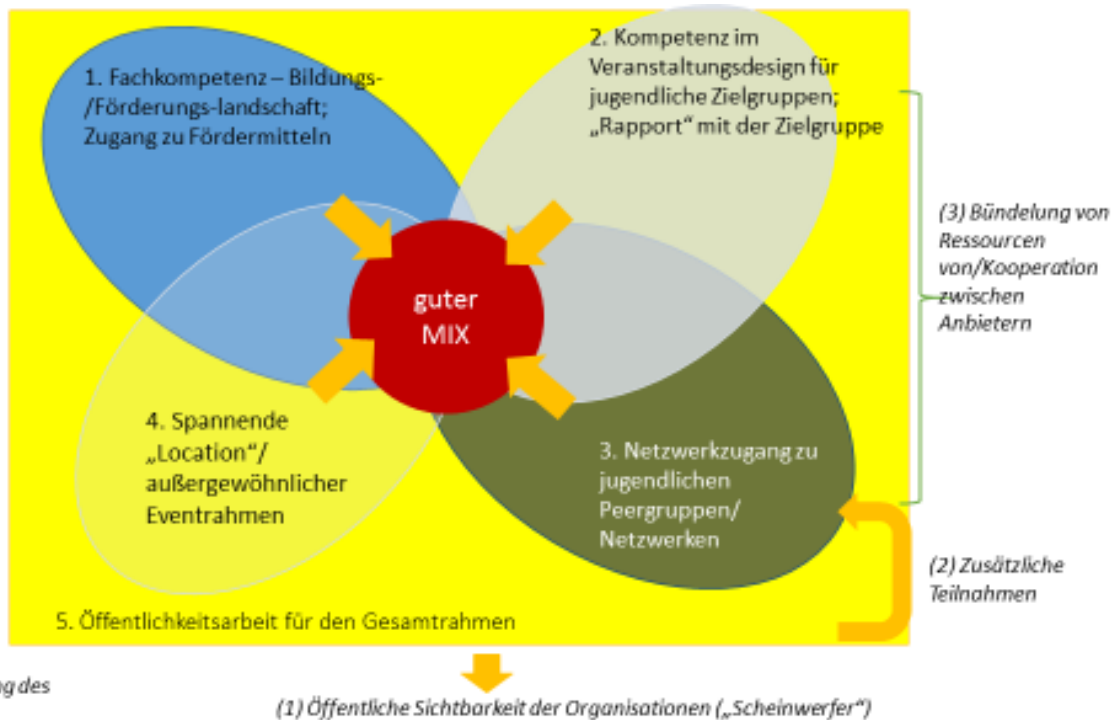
1. Fachkompetenz – Bildungs-/Förderungs-landschaft; Zugang zu Fördermitteln

2. Kompetenz im Veranstaltungsdesign für jugendliche Zielgruppen; „Rapport" mit der Zielgruppe

guter MIX

(3) Bündelung von Ressourcen von/Kooperation zwischen Anbietern

4. Spannende „Location"/ außergewöhnlicher Eventrahmen

3. Netzwerkzugang zu jugendlichen Peergruppen/ Netzwerken

(2) Zusätzliche Teilnahmen

5. Öffentlichkeitsarbeit für den Gesamtrahmen

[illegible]g des

(1) Öffentliche Sichtbarkeit der Organisationen („Scheinwerfer")